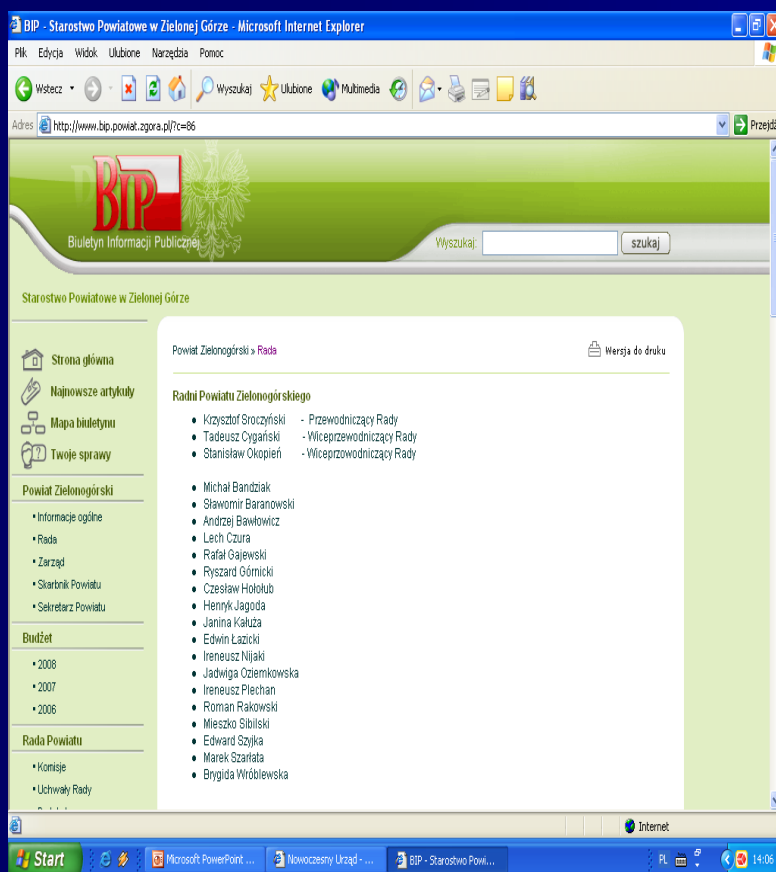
BIP - Starostwo Powiatowe w Zielonej Górze - Microsoft Internet Explorer

Plik Edycja Widok Ulubione Narzędzia Pomoc

Wstecz Wyszukaj Ulubione Multimedia

Adres http://www.bip.powiat.zgora.pl/?c=86 Przejdź

BIP
Biuletyn Informacji Publicznej

Wyszukaj: szukaj

Starostwo Powiatowe w Zielonej Górze

Strona główna
Najnowsze artykuły
Mapa biuletynu
Twoje sprawy

Powiat Zielonogórski
• Informacje ogólne
• Rada
• Zarząd
• Skarbnik Powiatu
• Sekretarz Powiatu

Budżet
• 2008
• 2007
• 2006

Rada Powiatu
• Komisje
• Uchwały Rady

Powiat Zielonogórski » Rada

Wersja do druku

Radni Powiatu Zielonogórskiego

- Krzysztof Sroczyński - Przewodniczący Rady
- Tadeusz Cygański - Wiceprzewodniczący Rady
- Stanisław Okopień - Wiceprzewodniczący Rady

- Michał Bandziak
- Sławomir Baranowski
- Andrzej Bawłowicz
- Lech Czura
- Rafał Gajewski
- Ryszard Górnicki
- Czesław Hołołub
- Henryk Jagoda
- Janina Kałuża
- Edwin Łazicki
- Ireneusz Nijaki
- Jadwiga Oziemkowska
- Ireneusz Plechan
- Roman Rakowski
- Mieszko Sibilski
- Edward Szyjka
- Marek Szarłata
- Brygida Wróblewska

Internet

Start Microsoft PowerPoint ... Nowoczesny Urząd - ... BIP - Starostwo Powi... PL 14:06